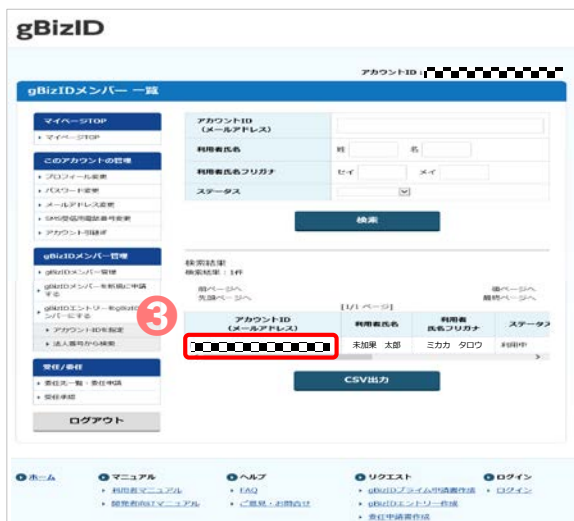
gBizID

アカウントID：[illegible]

gBizIDメンバー 一覧

マイページTOP
マイページTOP

このアカウントの管理
プロフィール変更
パスワード変更
メールアドレス変更
SMS受信用電話番号変更
アカウント引継ぎ

gBizIDメンバー管理
gBizIDメンバー管理
gBizIDメンバーを新規に申請する
gBizIDエントリーをgBizIDメンバーにする
アカウントIDを指定
法人番号から検索

委任/受任
委任先一覧・委任申請
受任承認

ログアウト

| アカウントID（メールアドレス） | |
|---|---|
| 利用者氏名 | 姓 名 |
| 利用者氏名フリガナ | セイ メイ |
| ステータス | |

検索

検索結果
検索結果：1件

前ページへ
先頭ページへ
[1/1 ページ]
次ページへ
最終ページへ

3

| アカウントID（メールアドレス） | 利用者氏名 | 利用者氏名フリガナ | ステータス |
|---|---|---|---|
| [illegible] | 未加果 太郎 | ミカカ タロウ | 利用中 |

CSV出力

ホーム
マニュアル
利用者マニュアル
開発者向けITマニュアル
ヘルプ
FAQ
ご意見・お問合せ
リクエスト
gBizIDプライム申請書作成
gBizIDエントリー作成
委任申請書作成
ログイン
ログイン